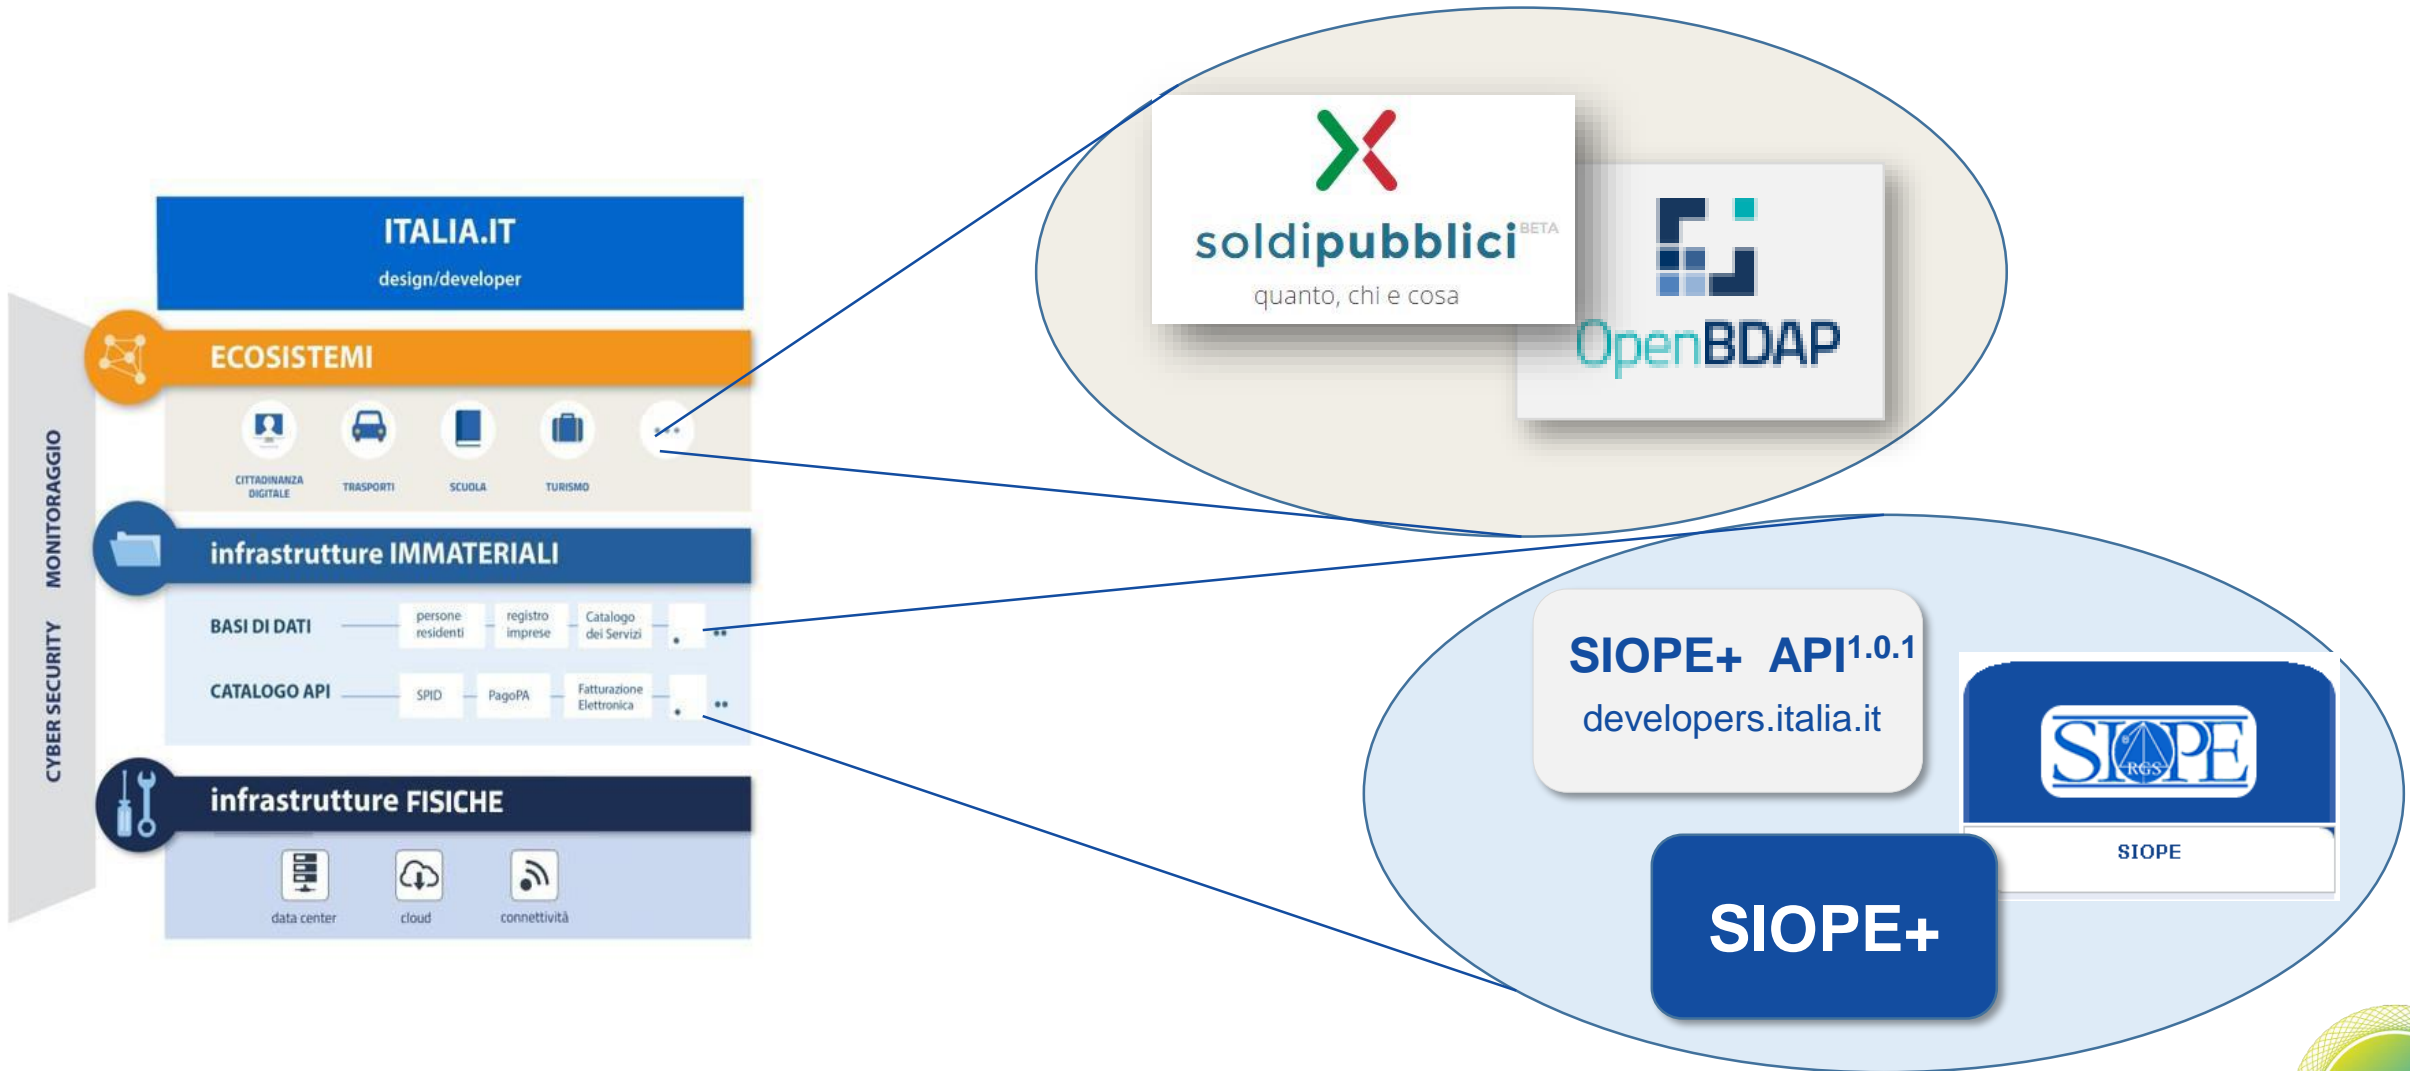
ITALIA.IT
design/developer

ECOSISTEMI

CITTADINANZA DIGITALE
TRASPORTI
SCUOLA
TURISMO

infrastrutture IMMATERIALI

BASI DI DATI
persone residenti
registro imprese
Catalogo dei Servizi

CATALOGO API
SPID
PagoPA
Fatturazione Elettronica

infrastrutture FISICHE

data center
cloud
connettività

MONITORAGGIO
CYBER SECURITY

soldipubblici BETA
quanto, chi e cosa

OpenBDAP

SIOPE+ API$^{1.0.1}$
developers.italia.it

SIOPE RGS
SIOPE

SIOPE+